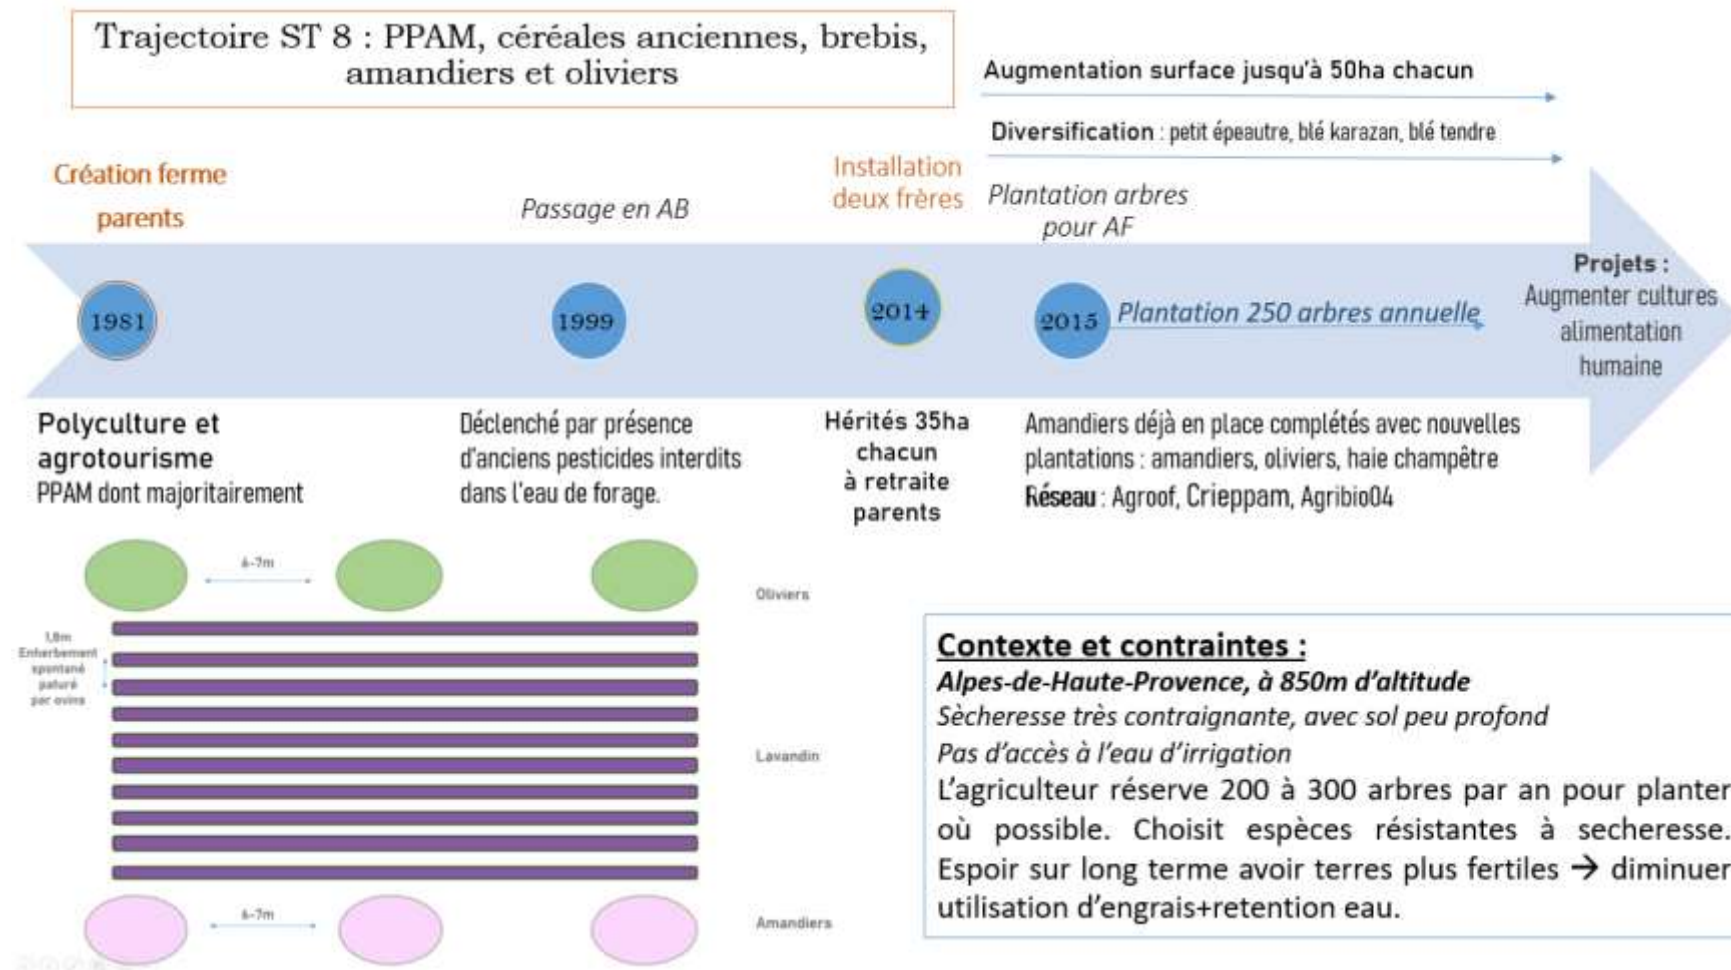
Trajectoire ST 8 : PPAM, céréales anciennes, brebis, amandiers et oliviers

Augmentation surface jusqu'à 50ha chacun

Diversification : petit épeautre, blé karazan, blé tendre

Création ferme parents

Passage en AB

Installation deux frères

Plantation arbres pour AF

1981

1999

2014

2015

Plantation 250 arbres annuelle

Projets : Augmenter cultures alimentation humaine

Polyculture et agrotourisme
PPAM dont majoritairement

Déclenché par présence d'anciens pesticides interdits dans l'eau de forage.

Hérités 35ha chacun à retraite parents

Amandiers déjà en place complétés avec nouvelles plantations : amandiers, oliviers, haie champêtre
Réseau : Agroof, Crieppam, Agribio04

6-7m

Oliviers

1,8m Enherbement spontané pâturé par ovins

Lavandin

6-7m

Amandiers

Contexte et contraintes :
Alpes-de-Haute-Provence, à 850m d'altitude
Sècheresse très contraignante, avec sol peu profond
Pas d'accès à l'eau d'irrigation
L'agriculteur réserve 200 à 300 arbres par an pour planter où possible. Choisit espèces résistantes à secheresse. Espoir sur long terme avoir terres plus fertiles → diminuer utilisation d'engrais+retention eau.